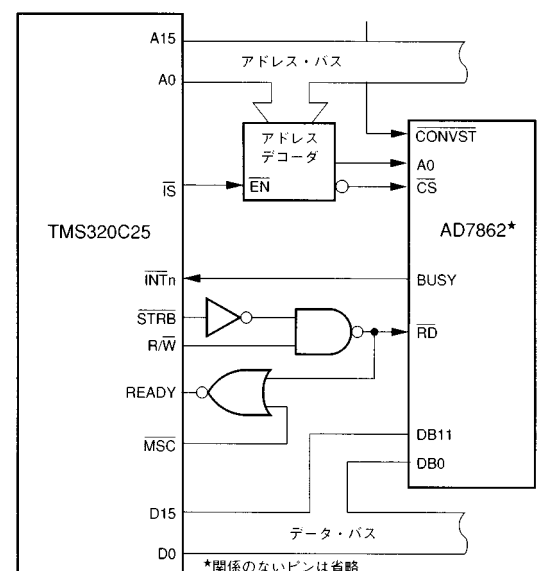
A15
アドレス・バス
A0
アドレス
デコーダ
$\overline{\text{CONVST}}$
A0
$\overline{\text{IS}}$
$\overline{\text{EN}}$
$\overline{\text{CS}}$
TMS320C25
AD7862★
$\overline{\text{INT}}$n
BUSY
$\overline{\text{STRB}}$
$\overline{\text{RD}}$
R/$\overline{\text{W}}$
READY
$\overline{\text{MSC}}$
DB11
DB0
D15
データ・バス
D0
★関係のないピンは省略